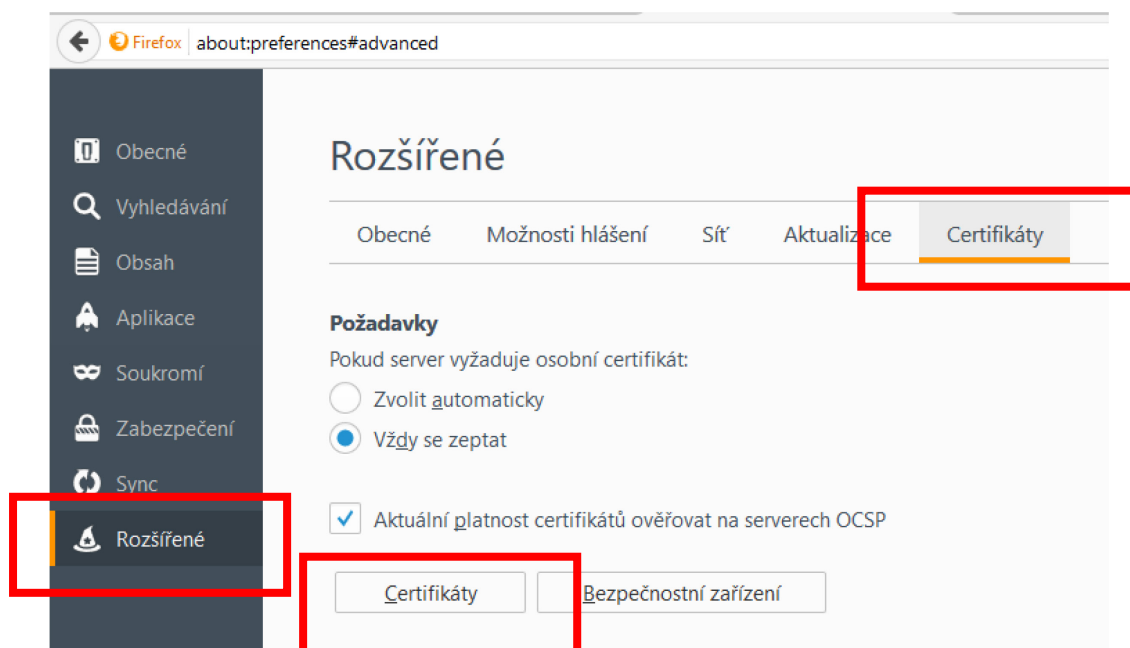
Firefox about:preferences#advanced

Obecné
Vyhledávání
Obsah
Aplikace
Soukromí
Zabezpečení
Sync
Rozšířené

Rozšířené

Obecné Možnosti hlášení Síť Aktualizace Certifikáty

Požadavky

Pokud server vyžaduje osobní certifikát:

Zvolit automaticky

Vždy se zeptat

Aktuální platnost certifikátů ověřovat na serverech OCSP

Certifikáty Bezpečnostní zařízení